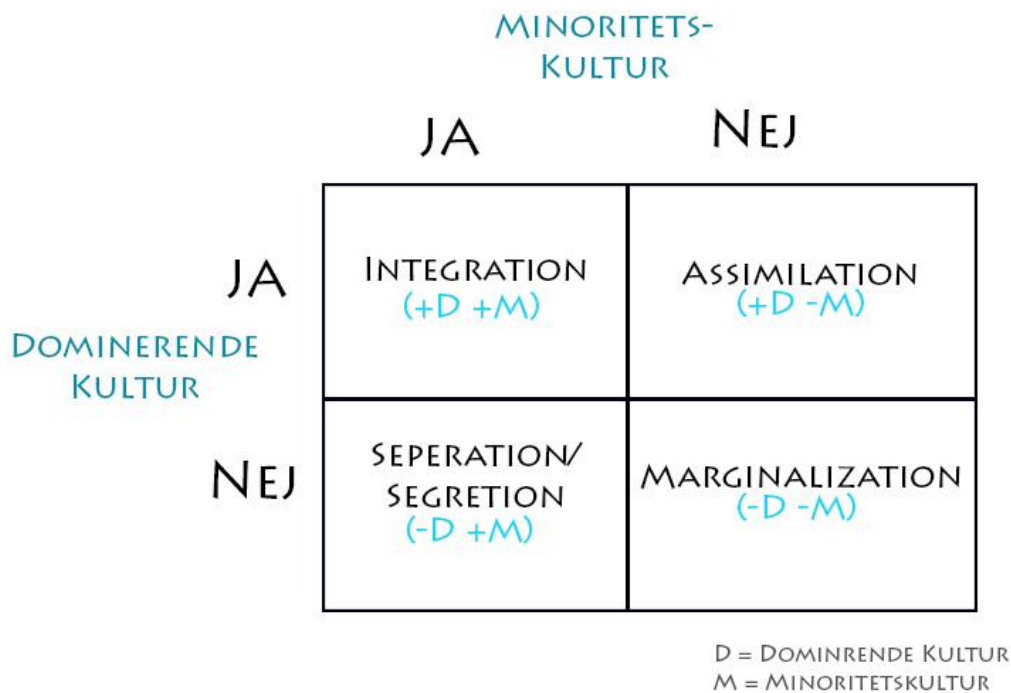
Minoritets-
Kultur

| | JA | Nej |
|---|---|---|
| JA | Integration (+D +M) | Assimilation (+D -M) |
| Nej | Seperation/ Segretion (-D +M) | Marginalization (-D -M) |

Dominerende Kultur

D = Dominrende Kultur
M = Minoritetskultur